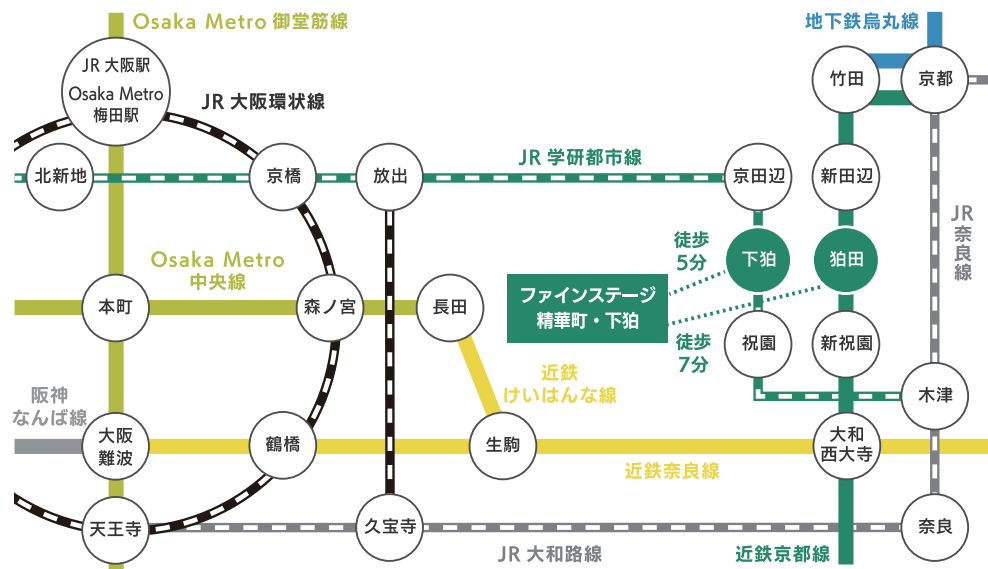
Osaka Metro 御堂筋線

地下鉄烏丸線

JR 大阪駅
Osaka Metro
梅田駅

JR 大阪環状線

竹田

京都

北新地

京橋

放出

JR 学研都市線

京田辺

新田辺

JR
奈良線

徒歩
5分

下狛

狛田

Osaka Metro
中央線

本町

森ノ宮

長田

ファインステージ
精華町・下狛

徒歩
7分

祝園

新祝園

近鉄
けいはんな線

阪神
なんば線

木津

大阪
難波

鶴橋

生駒

大和
西大寺

近鉄奈良線

天王寺

久宝寺

奈良

JR 大和路線

近鉄京都線